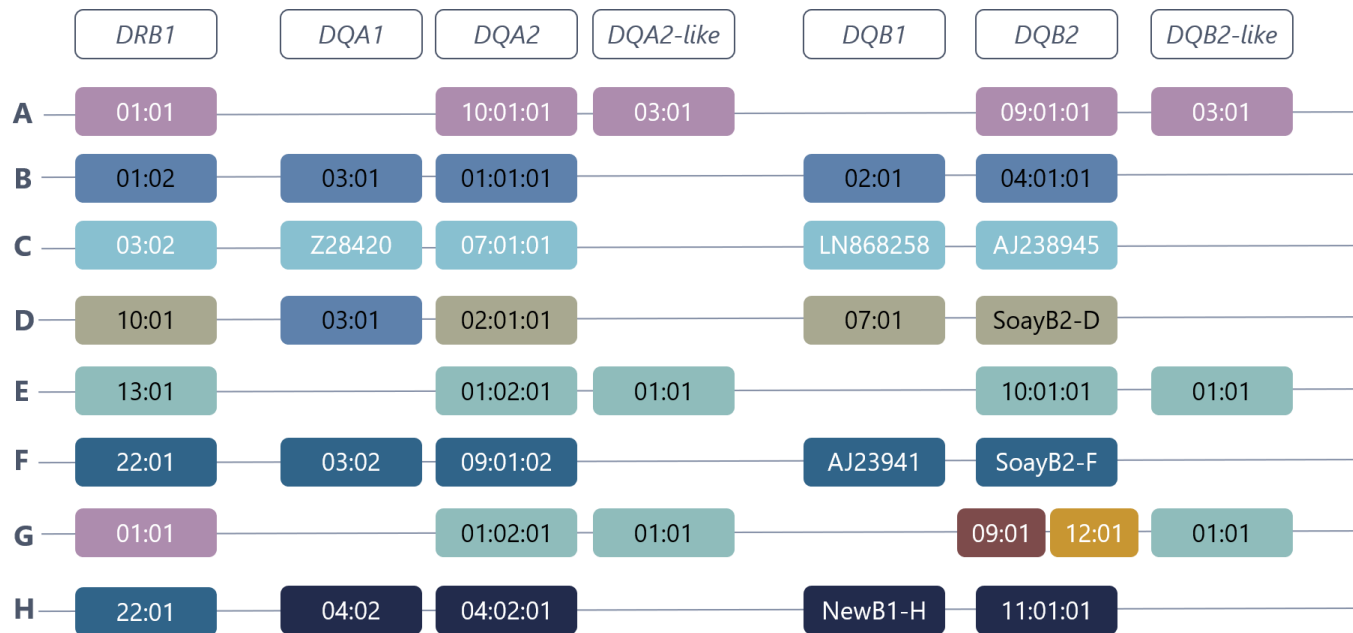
|   | DRB1 | DQA1 | DQA2 | DQA2-like | DQB1 | DQB2 | DQB2-like |
|---|---|---|---|---|---|---|---|
| A | 01:01 |  | 10:01:01 | 03:01 |  | 09:01:01 | 03:01 |
| B | 01:02 | 03:01 | 01:01:01 |  | 02:01 | 04:01:01 |  |
| C | 03:02 | Z28420 | 07:01:01 |  | LN868258 | AJ238945 |  |
| D | 10:01 | 03:01 | 02:01:01 |  | 07:01 | SoayB2-D |  |
| E | 13:01 |  | 01:02:01 | 01:01 |  | 10:01:01 | 01:01 |
| F | 22:01 | 03:02 | 09:01:02 |  | AJ23941 | SoayB2-F |  |
| G | 01:01 |  | 01:02:01 | 01:01 |  | 09:01 12:01 | 01:01 |
| H | 22:01 | 04:02 | 04:02:01 |  | NewB1-H | 11:01:01 |  |